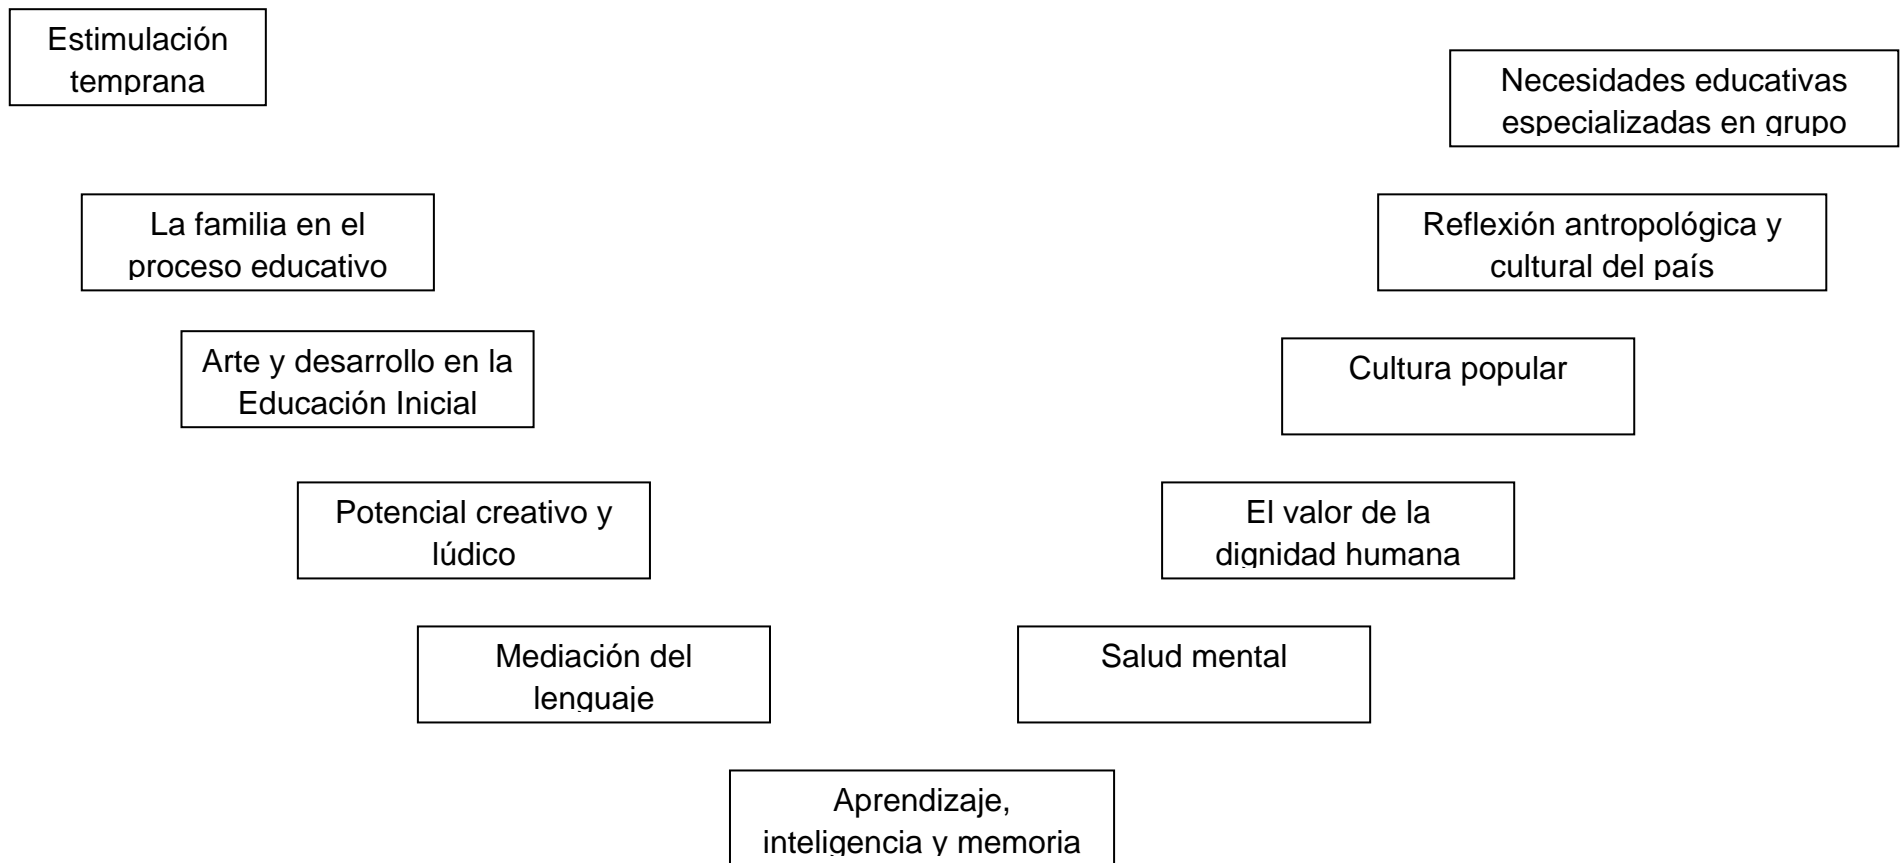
Estimulación temprana

Necesidades educativas especializadas en grupo

La familia en el proceso educativo

Reflexión antropológica y cultural del país

Arte y desarrollo en la Educación Inicial

Cultura popular

Potencial creativo y lúdico

El valor de la dignidad humana

Mediación del lenguaje

Salud mental

Aprendizaje, inteligencia y memoria